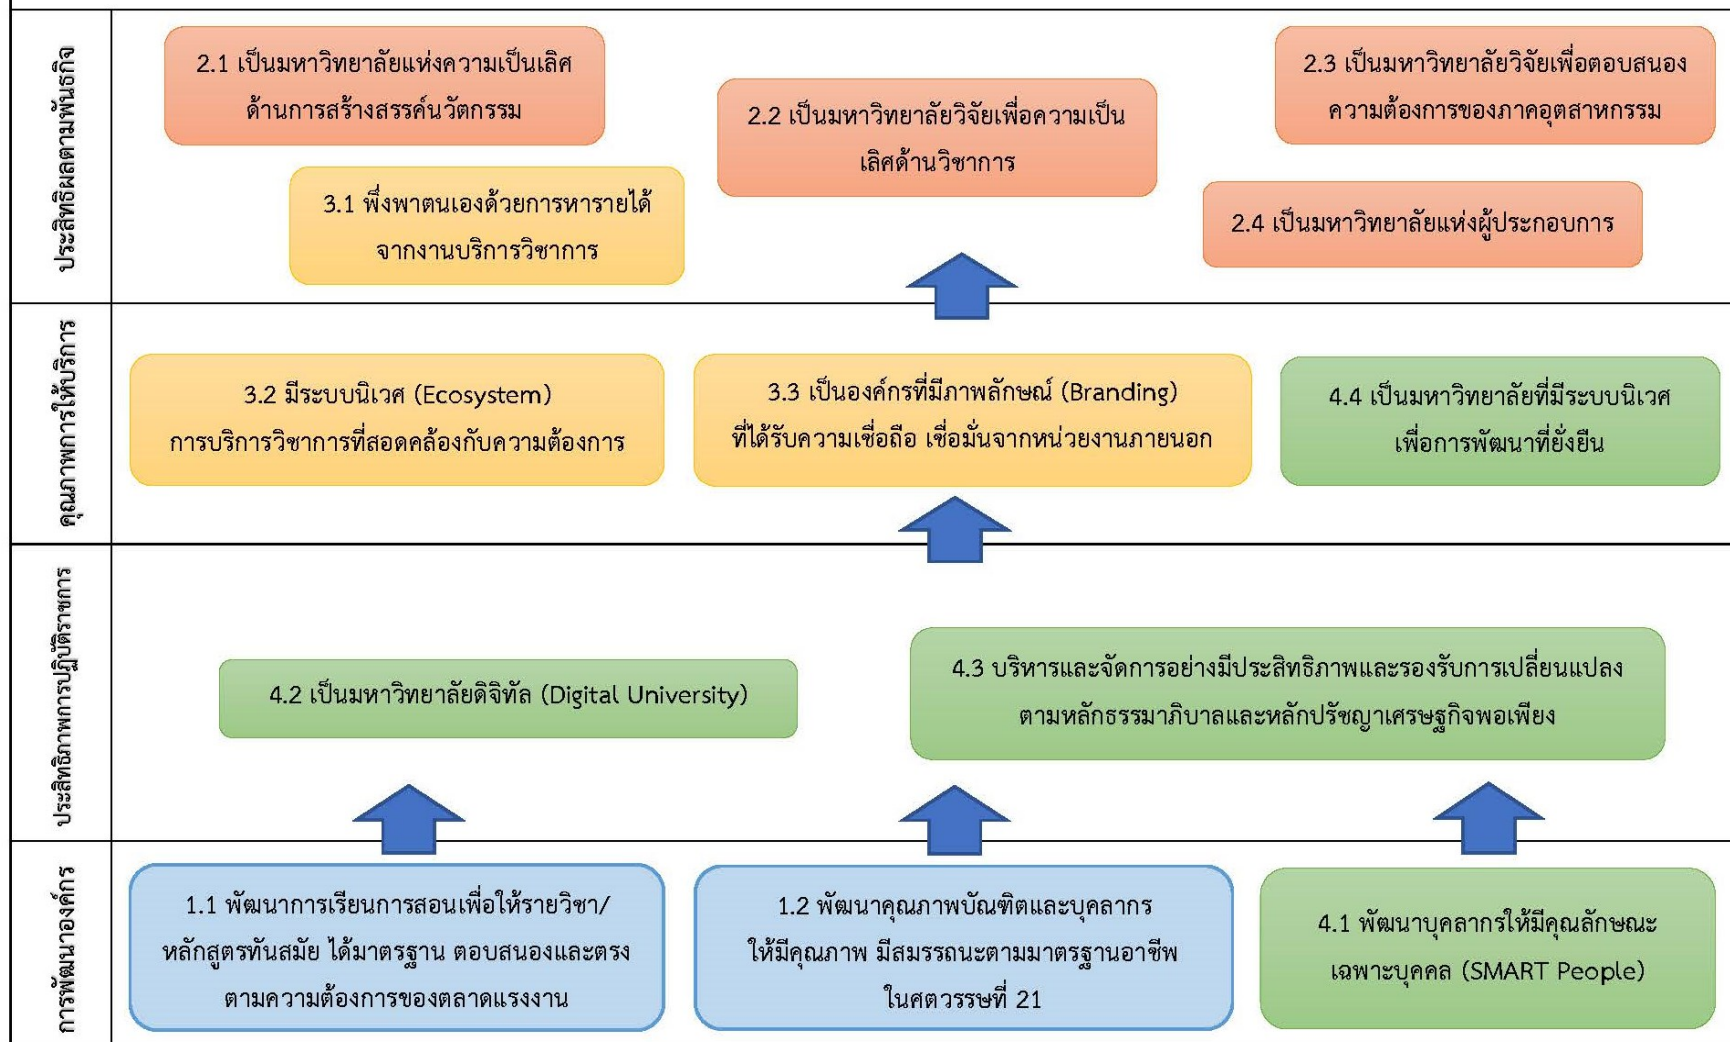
ประสิทธิผลตามพันธกิจ

2.1 เป็นมหาวิทยาลัยแห่งความเป็นเลิศด้านการสร้างสรรค์นวัตกรรม

2.2 เป็นมหาวิทยาลัยวิจัยเพื่อความเป็นเลิศด้านวิชาการ

2.3 เป็นมหาวิทยาลัยวิจัยเพื่อตอบสนองความต้องการของภาคอุตสาหกรรม

3.1 พึ่งพาตนเองด้วยการหารายได้จากงานบริการวิชาการ

2.4 เป็นมหาวิทยาลัยแห่งผู้ประกอบการ

คุณภาพการให้บริการ

3.2 มีระบบนิเวศ (Ecosystem) การบริการวิชาการที่สอดคล้องกับความต้องการ

3.3 เป็นองค์กรที่มีภาพลักษณ์ (Branding) ที่ได้รับความเชื่อถือ เชื่อมั่นจากหน่วยงานภายนอก

4.4 เป็นมหาวิทยาลัยที่มีระบบนิเวศเพื่อการพัฒนาที่ยั่งยืน

ประสิทธิภาพการปฏิบัติราชการ

4.2 เป็นมหาวิทยาลัยดิจิทัล (Digital University)

4.3 บริหารและจัดการอย่างมีประสิทธิภาพและรองรับการเปลี่ยนแปลงตามหลักธรรมาภิบาลและหลักปรัชญาเศรษฐกิจพอเพียง

การพัฒนาองค์กร

1.1 พัฒนาการเรียนการสอนเพื่อให้รายวิชา/หลักสูตรทันสมัย ได้มาตรฐาน ตอบสนองและตรงตามความต้องการของตลาดแรงงาน

1.2 พัฒนาคุณภาพบัณฑิตและบุคลากรให้มีคุณภาพ มีสมรรถนะตามมาตรฐานอาชีพในศตวรรษที่ 21

4.1 พัฒนาบุคลากรให้มีคุณลักษณะเฉพาะบุคคล (SMART People)